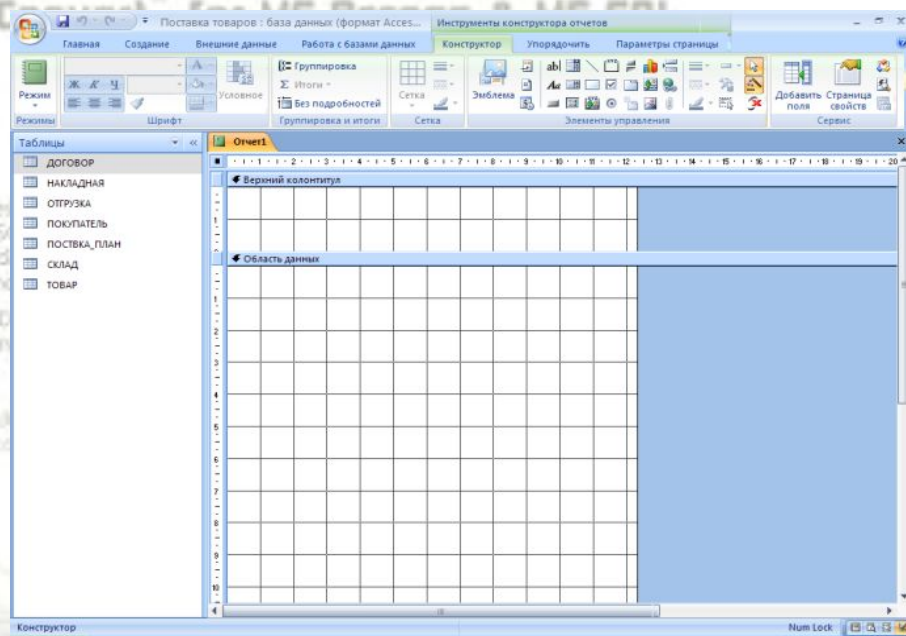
Поставка товаров : база данных (формат Acces...
Инструменты конструктора отчетов

Главная
Создание
Внешние данные
Работа с базами данных
Конструктор
Упорядочить
Параметры страницы

Режим
Режимы
Шрифт
Условное
Группировка
Σ Итоги
Без подробностей
Группировка и итоги
Сетка
Сетка
Эмблема
Элементы управления
Добавить поля
Страница свойств
Сервис

Таблицы
ДОГОВОР
НАКЛАДНАЯ
ОТГРУЗКА
ПОКУПАТЕЛЬ
ПОСТВКА_ПЛАН
СКЛАД
ТОВАР

Отчет1
Верхний колонтитул
Область данных

Конструктор
Num Lock